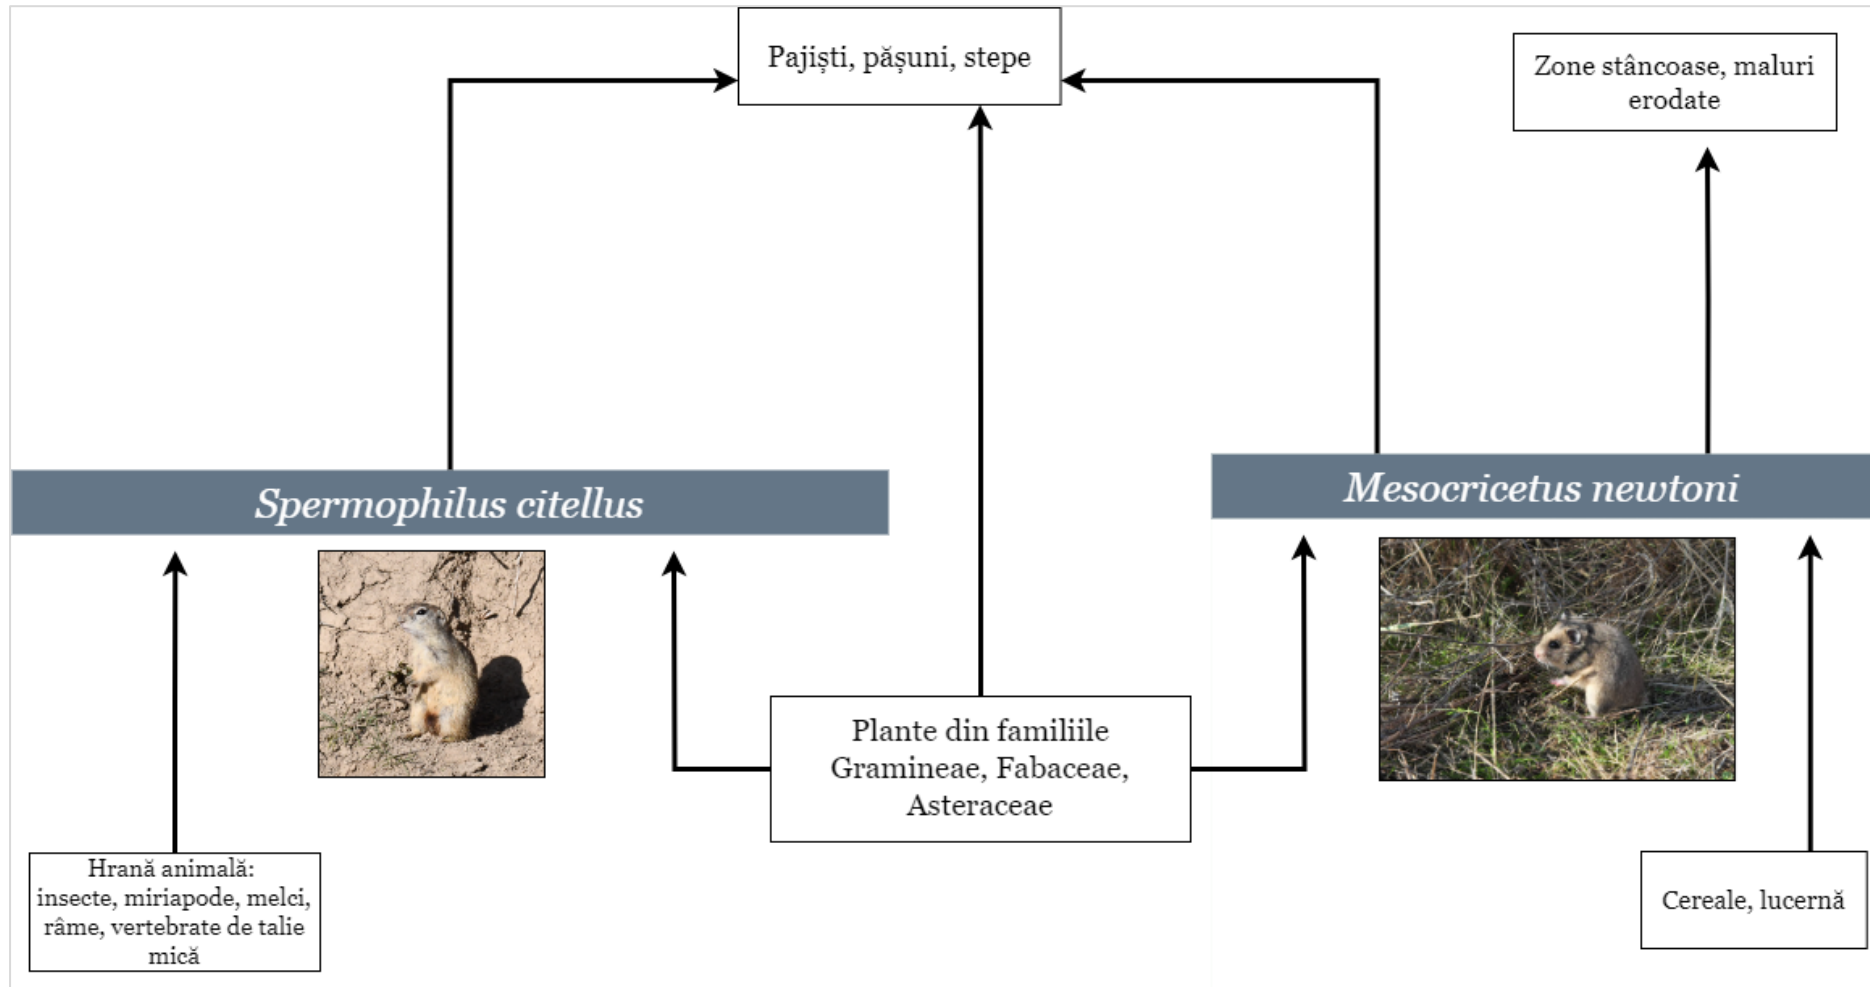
Pajiști, pășuni, stepe

Zone stâncoase, maluri erodate

Spermophilus citellus

Mesocricetus newtoni

Plante din familiile Gramineae, Fabaceae, Asteraceae

Hrană animală: insecte, miriapode, melci, râme, vertebrate de talie mică

Cereale, lucernă